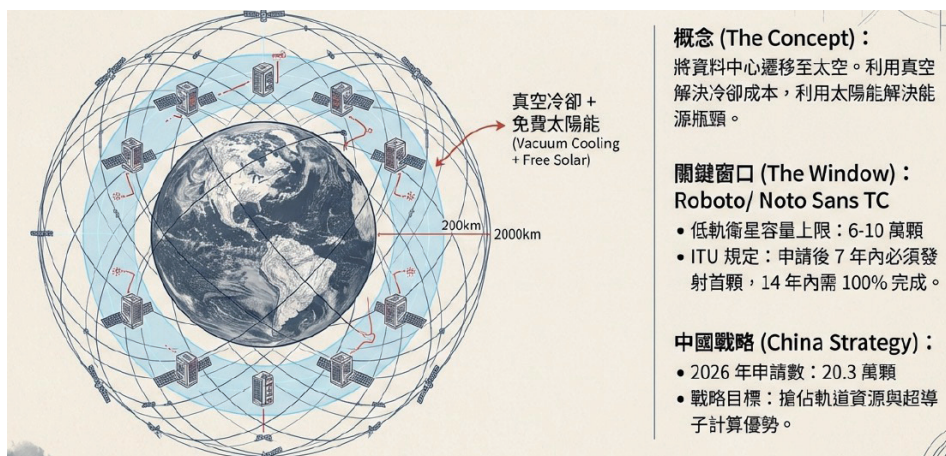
真空冷卻 +
免費太陽能
(Vacuum Cooling
+ Free Solar)

200km

2000km

概念 (The Concept)：
將資料中心遷移至太空。利用真空解決冷卻成本，利用太陽能解決能源瓶頸。

關鍵窗口 (The Window)：
Roboto/ Noto Sans TC

• 低軌衛星容量上限：6-10 萬顆
• ITU 規定：申請後 7 年內必須發射首顆，14 年內需 100% 完成。

中國戰略 (China Strategy)：

• 2026 年申請數：20.3 萬顆
• 戰略目標：搶佔軌道資源與超導子計算優勢。